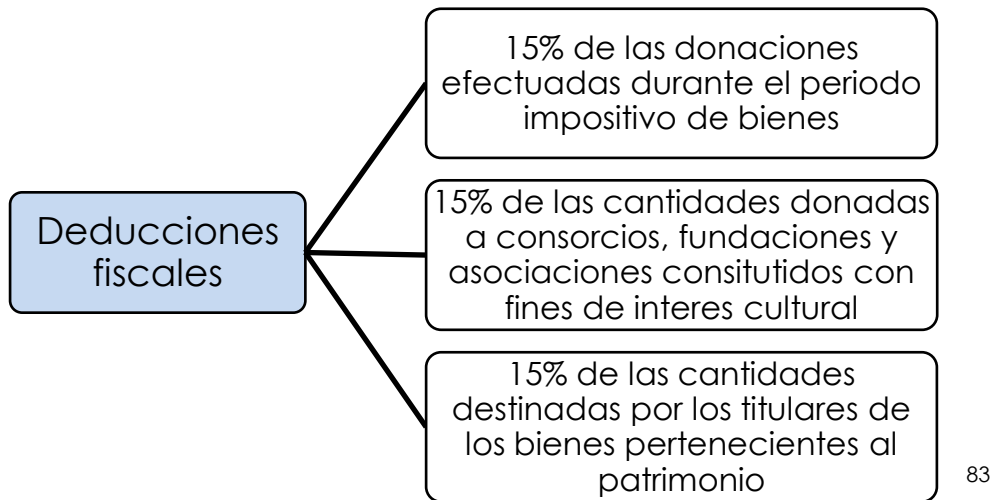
Deducciones fiscales

15% de las donaciones efectuadas durante el periodo impositivo de bienes

15% de las cantidades donadas a consorcios, fundaciones y asociaciones consitutidos con fines de interes cultural

15% de las cantidades destinadas por los titulares de los bienes pertenecientes al patrimonio

83